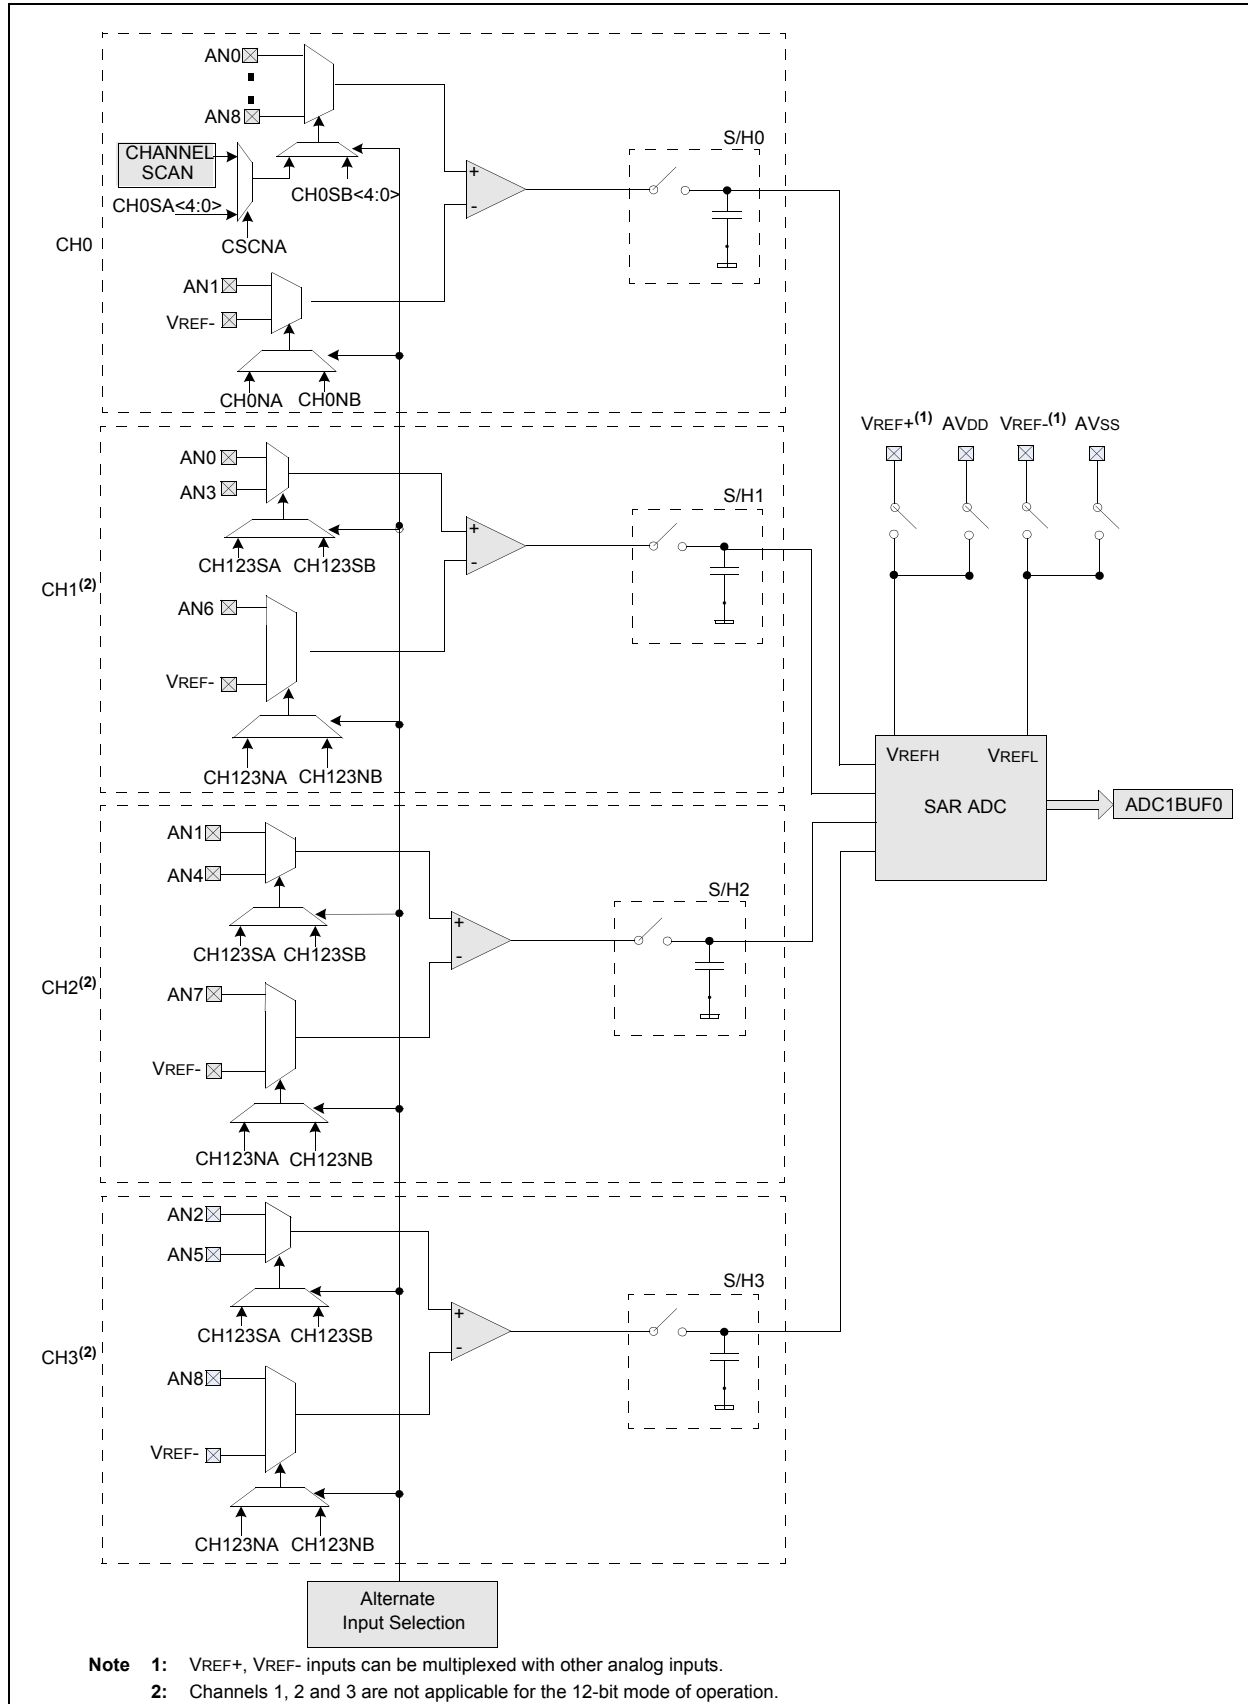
AN0
AN8
CHANNEL SCAN
CH0SA<4:0>
CSCNA
CH0SB<4:0>
+
-
S/H0
CH0
AN1
VREF-
CH0NA CH0NB

AN0
AN3
CH123SA CH123SB
+
-
S/H1
CH1$^{(2)}$
AN6
VREF-
CH123NA CH123NB

VREF+$^{(1)}$ AVDD VREF-$^{(1)}$ AVSS

VREFH VREFL
SAR ADC
ADC1BUF0

AN1
AN4
CH123SA CH123SB
+
-
S/H2
CH2$^{(2)}$
AN7
VREF-
CH123NA CH123NB

AN2
AN5
CH123SA CH123SB
+
-
S/H3
CH3$^{(2)}$
AN8
VREF-
CH123NA CH123NB

Alternate Input Selection

Note 1: VREF+, VREF- inputs can be multiplexed with other analog inputs.
2: Channels 1, 2 and 3 are not applicable for the 12-bit mode of operation.